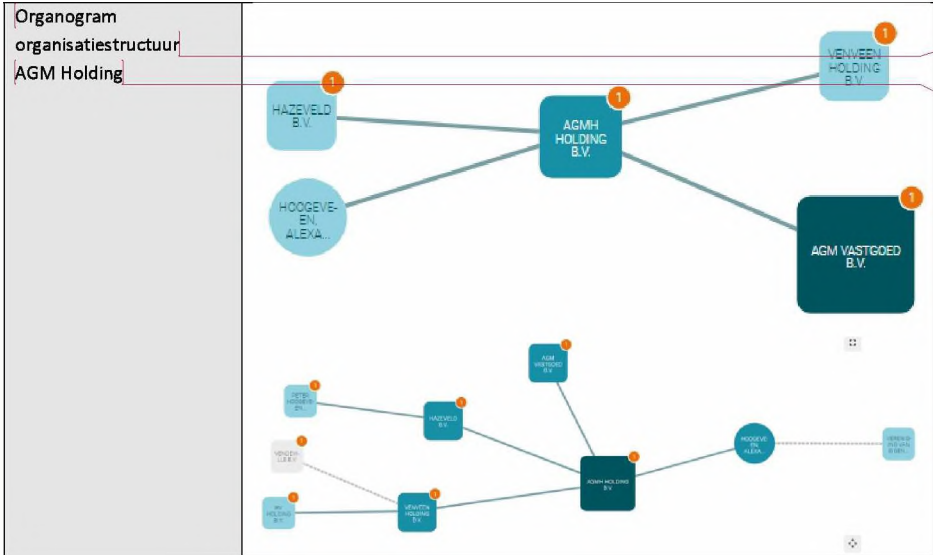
Organogram organisatiestructuur AGM Holding

1
VENVEEN HOLDING B.V.

1
HAZEVELD B.V.

1
AGMH HOLDING B.V.

HOOGEVE-EN, ALEXA...

1
AGM VASTGOED B.V.

1
AGM VASTGOED B.V.

1
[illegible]

1
HAZEVELD B.V.

1
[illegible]

1
AGMH HOLDING B.V.

HOOGEVE-EN, ALEXA...

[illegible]

1
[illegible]

1
VENVEEN HOLDING B.V.